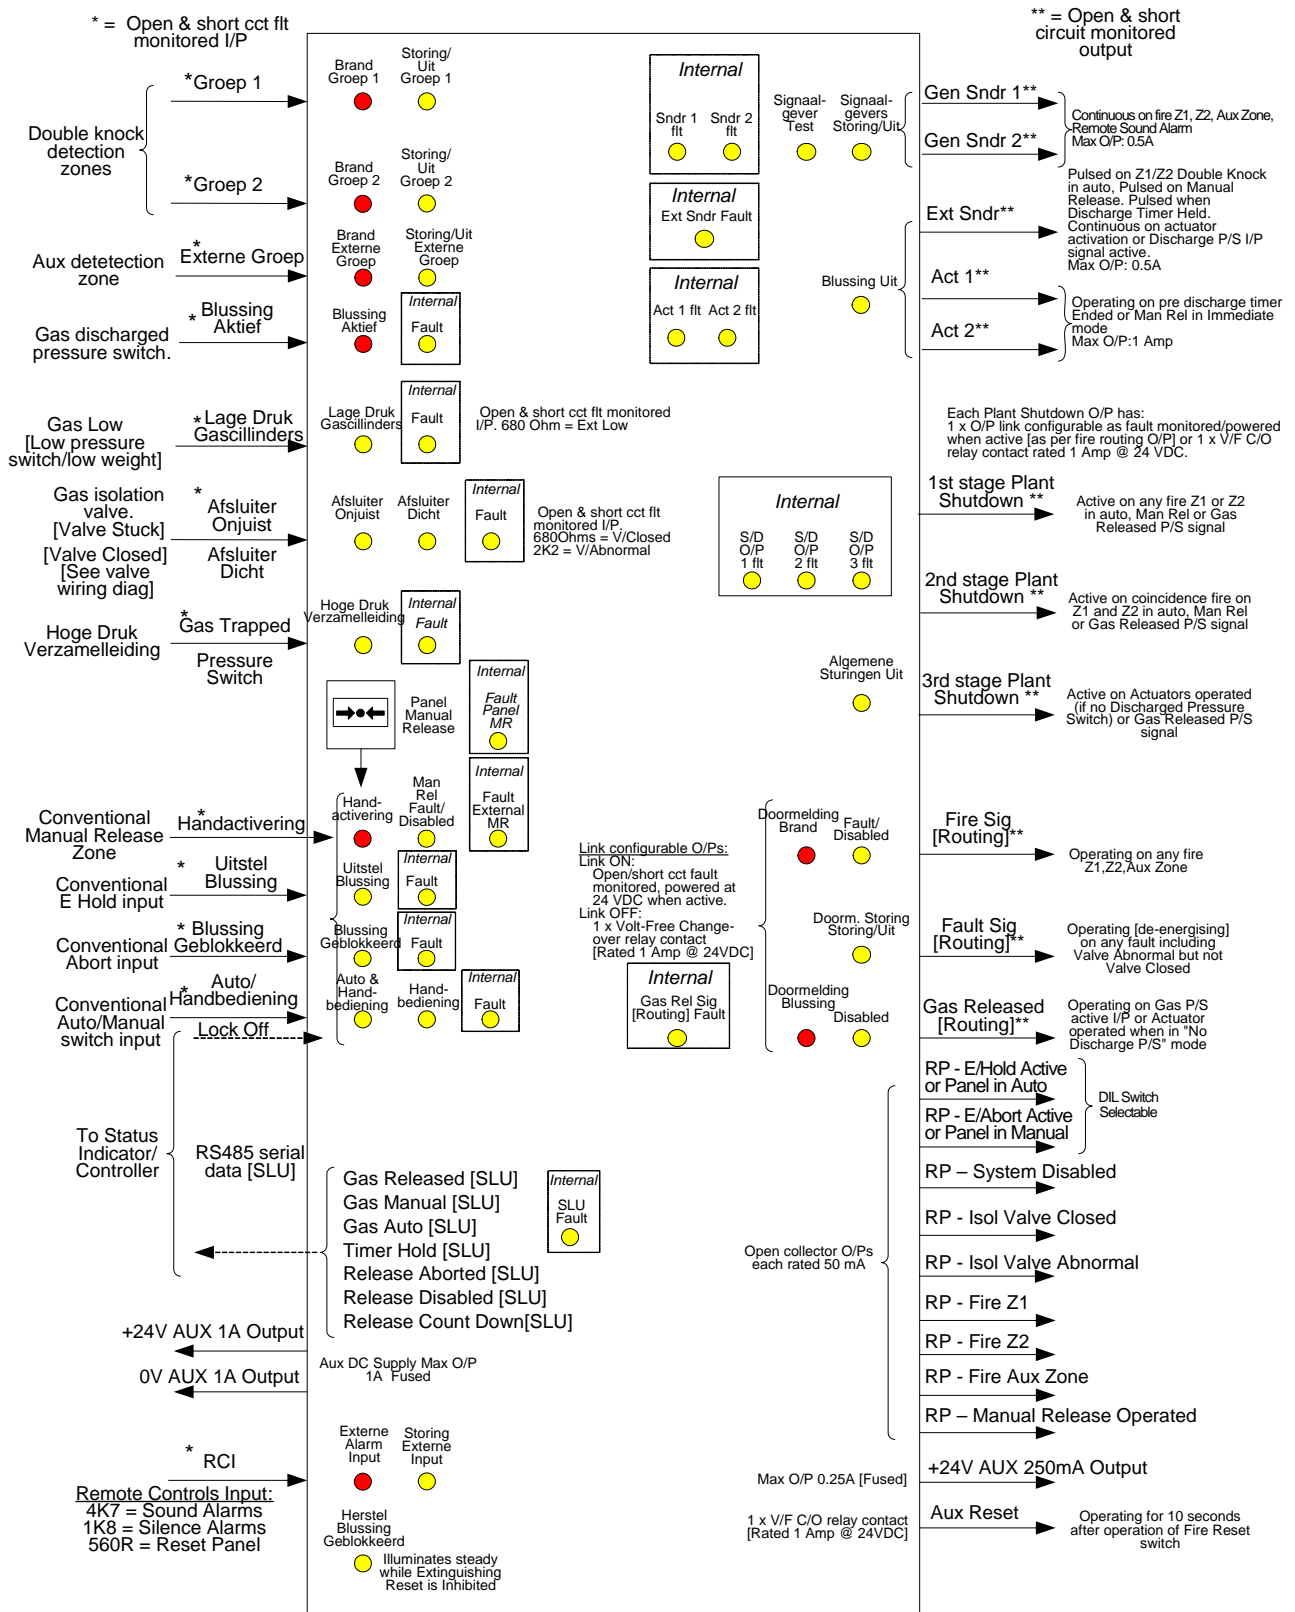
* = Open & short cct flt monitored I/P

** = Open & short circuit monitored output

Double knock detection zones

*Groep 1

*Groep 2

Aux detetection zone

*Externe Groep

Gas discharged pressure switch.

* Blussing Aktief

Gas Low [Low pressure switch/low weight]

* Lage Druk Gascillinders

Gas isolation valve. [Valve Stuck] [Valve Closed] [See valve wiring diag]

* Afsluiter Onjuist

Afsluiter Dicht

Hoge Druk Verzamelleiding

*Gas Trapped

Pressure Switch

Conventional Manual Release Zone

*Handactivering

Conventional E Hold input

* Uitstel Blussing

Conventional Abort input

* Blussing Geblokkeerd

Conventional Auto/Manual switch input

*Auto/ Handbediening

Lock Off

To Status Indicator/ Controller

RS485 serial data [SLU]

+24V AUX 1A Output

0V AUX 1A Output

* RCI

Remote Controls Input:
4K7 = Sound Alarms
1K8 = Silence Alarms
560R = Reset Panel

Brand Groep 1

Storing/ Uit Groep 1

Brand Groep 2

Storing/ Uit Groep 2

Brand Externe Groep

Storing/Uit Externe Groep

Blussing Aktief

Internal
Fault

Lage Druk Gascillinders

Internal
Fault

Open & short cct flt monitored I/P. 680 Ohm = Ext Low

Afsluiter Onjuist

Afsluiter Dicht

Internal
Fault

Open & short cct flt monitored I/P. 680Ohms = V/Closed 2K2 = V/Abnormal

Hoge Druk Verzamelleiding

Internal
Fault

Panel Manual Release

Internal
Fault Panel MR

Internal
Fault External MR

Hand-activering

Man Rel Fault/ Disabled

Uitstel Blussing

Internal
Fault

Blussing Geblokkeerd

Internal
Fault

Auto & Hand-bediening

Hand-bediening

Internal
Fault

Gas Released [SLU]
Gas Manual [SLU]
Gas Auto [SLU]
Timer Hold [SLU]
Release Aborted [SLU]
Release Disabled [SLU]
Release Count Down[SLU]

Internal
SLU Fault

Aux DC Supply Max O/P 1A Fused

Externe Alarm Input

Storing Externe Input

Herstel Blussing Geblokkeerd

Illuminates steady while Extinguishing Reset is Inhibited

Internal
Sndr 1 flt
Sndr 2 flt

Internal
Ext Sndr Fault

Internal
Act 1 flt
Act 2 flt

Signaal-gever Test

Signaal-gevers Storing/Uit

Blussing Uit

Internal
S/D O/P 1 flt
S/D O/P 2 flt
S/D O/P 3 flt

Algemene Sturingen Uit

Link configurable O/Ps:
Link ON:
Open/short cct fault monitored, powered at 24 VDC when active.
Link OFF:
1 x Volt-Free Change-over relay contact [Rated 1 Amp @ 24VDC]

Internal
Gas Rel Sig [Routing] Fault

Doormelding Brand

Fault/ Disabled

Doorm. Storing Storing/Uit

Doormelding Blussing

Disabled

Open collector O/Ps each rated 50 mA

Max O/P 0.25A [Fused]

1 x V/F C/O relay contact [Rated 1 Amp @ 24VDC]

Gen Sndr 1**

Gen Sndr 2**

Continuous on fire Z1, Z2, Aux Zone, Remote Sound Alarm Max O/P: 0.5A

Pulsed on Z1/Z2 Double Knock in auto, Pulsed on Manual Release. Pulsed when Discharge Timer Held. Continuous on actuator activation or Discharge P/S I/P signal active. Max O/P: 0.5A

Ext Sndr**

Act 1**

Act 2**

Operating on pre discharge timer Ended or Man Rel in Immediate mode Max O/P:1 Amp

Each Plant Shutdown O/P has: 1 x O/P link configurable as fault monitored/powered when active [as per fire routing O/P] or 1 x V/F C/O relay contact rated 1 Amp @ 24 VDC.

1st stage Plant Shutdown **

Active on any fire Z1 or Z2 in auto, Man Rel or Gas Released P/S signal

2nd stage Plant Shutdown **

Active on coincidence fire on Z1 and Z2 in auto, Man Rel or Gas Released P/S signal

3rd stage Plant Shutdown **

Active on Actuators operated (if no Discharged Pressure Switch) or Gas Released P/S signal

Fire Sig [Routing]**

Operating on any fire Z1,Z2,Aux Zone

Fault Sig [Routing]**

Operating [de-energising] on any fault including Valve Abnormal but not Valve Closed

Gas Released [Routing]**

Operating on Gas P/S active I/P or Actuator operated when in "No Discharge P/S" mode

RP - E/Hold Active or Panel in Auto

RP - E/Abort Active or Panel in Manual

DIL Switch Selectable

RP – System Disabled

RP - Isol Valve Closed

RP - Isol Valve Abnormal

RP - Fire Z1

RP - Fire Z2

RP - Fire Aux Zone

RP – Manual Release Operated

+24V AUX 250mA Output

Aux Reset

Operating for 10 seconds after operation of Fire Reset switch